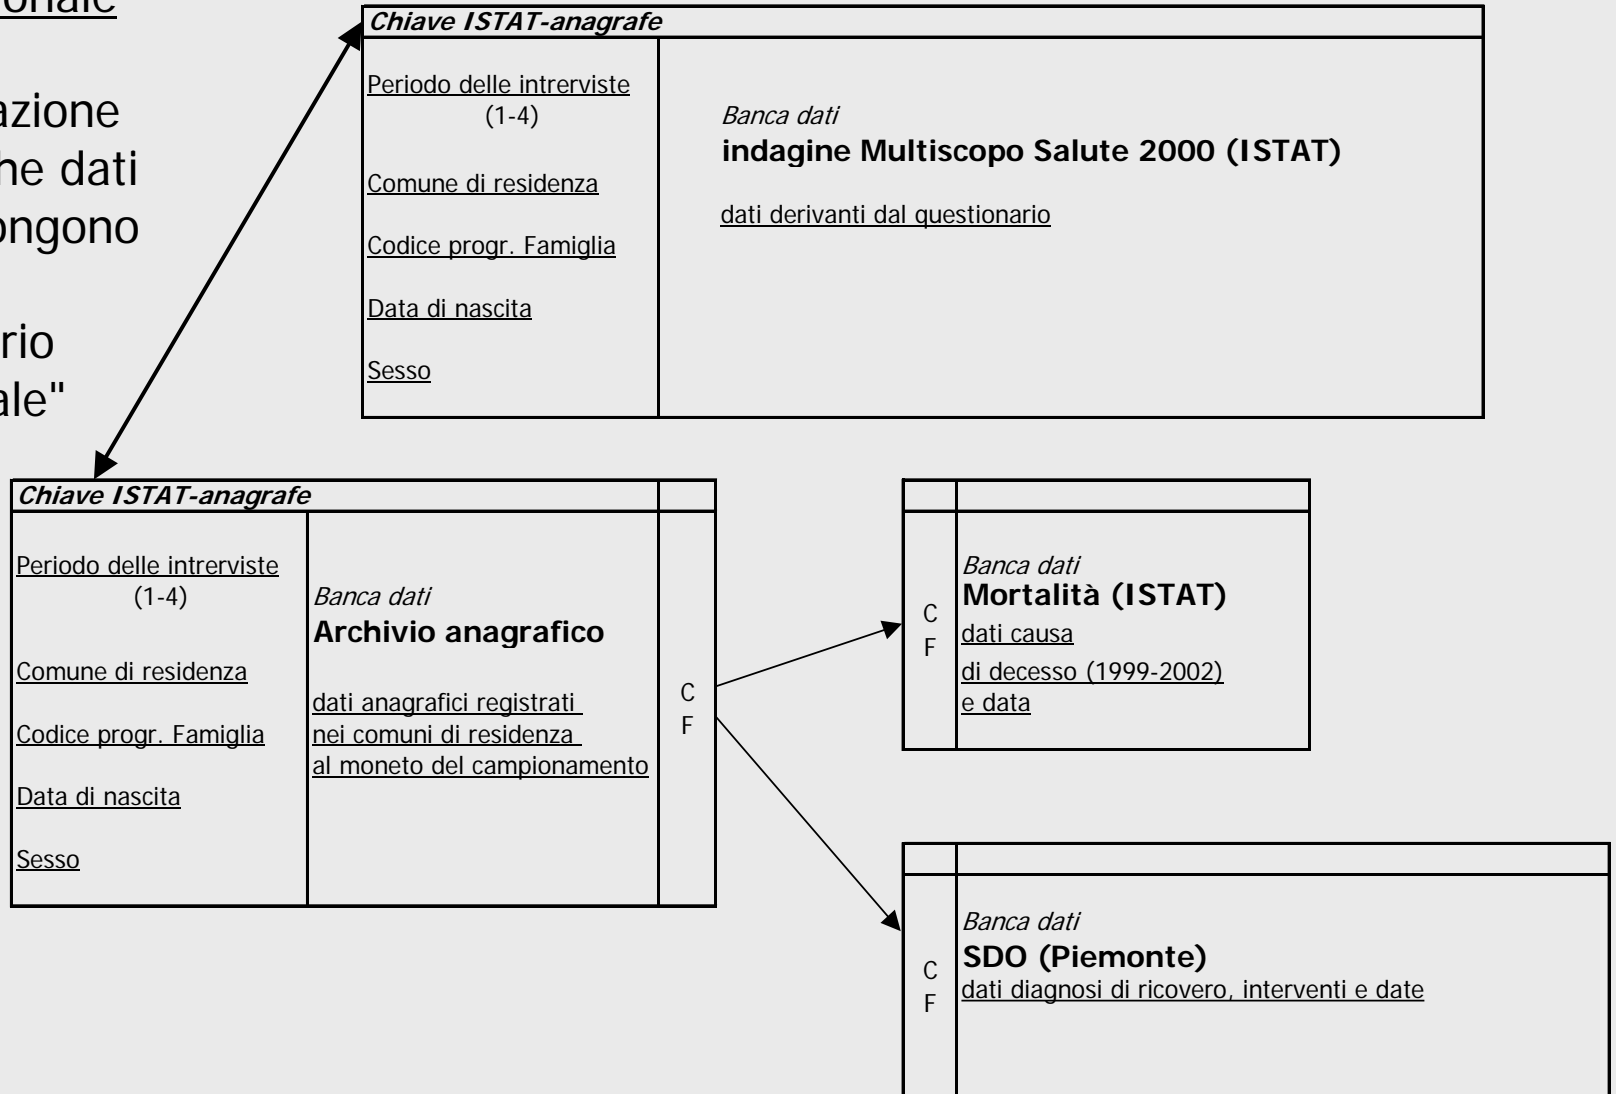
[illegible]onale

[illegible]azione
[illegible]he dati
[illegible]ongono

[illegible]rio
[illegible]ale"

Chiave ISTAT-anagrafe

Periodo delle intreviste (1-4)

Comune di residenza

Codice progr. Famiglia

Data di nascita

Sesso

Banca dati
indagine Multiscopo Salute 2000 (ISTAT)

dati derivanti dal questionario

Chiave ISTAT-anagrafe

Periodo delle intreviste (1-4)

Comune di residenza

Codice progr. Famiglia

Data di nascita

Sesso

Banca dati
Archivio anagrafico

dati anagrafici registrati nei comuni di residenza al moneto del campionamento

C F

C F

Banca dati
Mortalità (ISTAT)
dati causa
di decesso (1999-2002)
e data

C F

Banca dati
SDO (Piemonte)
dati diagnosi di ricovero, interventi e date